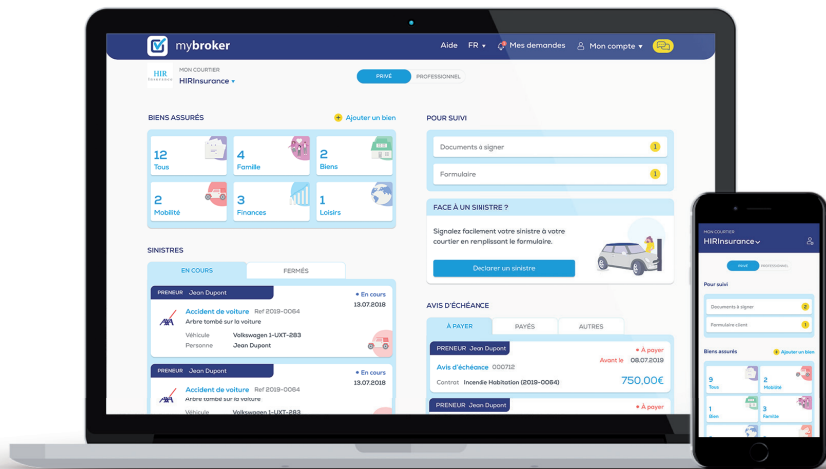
mybroker

Aide FR ▾ Mes demandes Mon compte ▾

HIR
MON COURTIER
HIRInsurance ▾

PRIVÉ PROFESSIONNEL

BIENS ASSURÉS
Ajouter un bien

12
Tous

4
Famille

2
Biens

2
Mobilité

3
Finances

1
Loisirs

SINISTRES

EN COURS FERMÉS

PRENEUR Jean Dupont
En cours
13.07.2018
Accident de voiture Ref 2019-0064
Arbre tombé sur la voiture
Véhicule Volkswagen 1-UXT-283
Personne Jean Dupont

PRENEUR Jean Dupont
En cours
13.07.2018
Accident de voiture Ref 2019-0064
Arbre tombé sur la voiture
Véhicule Volkswagen 1-UXT-283

POUR SUIVI

Documents à signer 1

Formulaire 1

FACE À UN SINISTRE ?
Signalez facilement votre sinistre à votre courtier en remplissant le formulaire.
Declarer un sinistre

AVIS D'ÉCHÉANCE

À PAYER PAYÉS AUTRES

PRENEUR Jean Dupont
À payer
Avant le 08.07.2019
Avis d'échéance 000712
Contrat Incendie Habitation (2019-0084)
750,00€

PRENEUR Jean Dupont
À payer

MON COURTIER
HIRInsurance ▾

PRIVÉ PROFESSIONNEL

Pour suivi

Documents à signer 2

Formulaire client 1

Biens assurés
Ajouter un bien

9
Tous

2
Mobilité

1
Bien

3
Famille